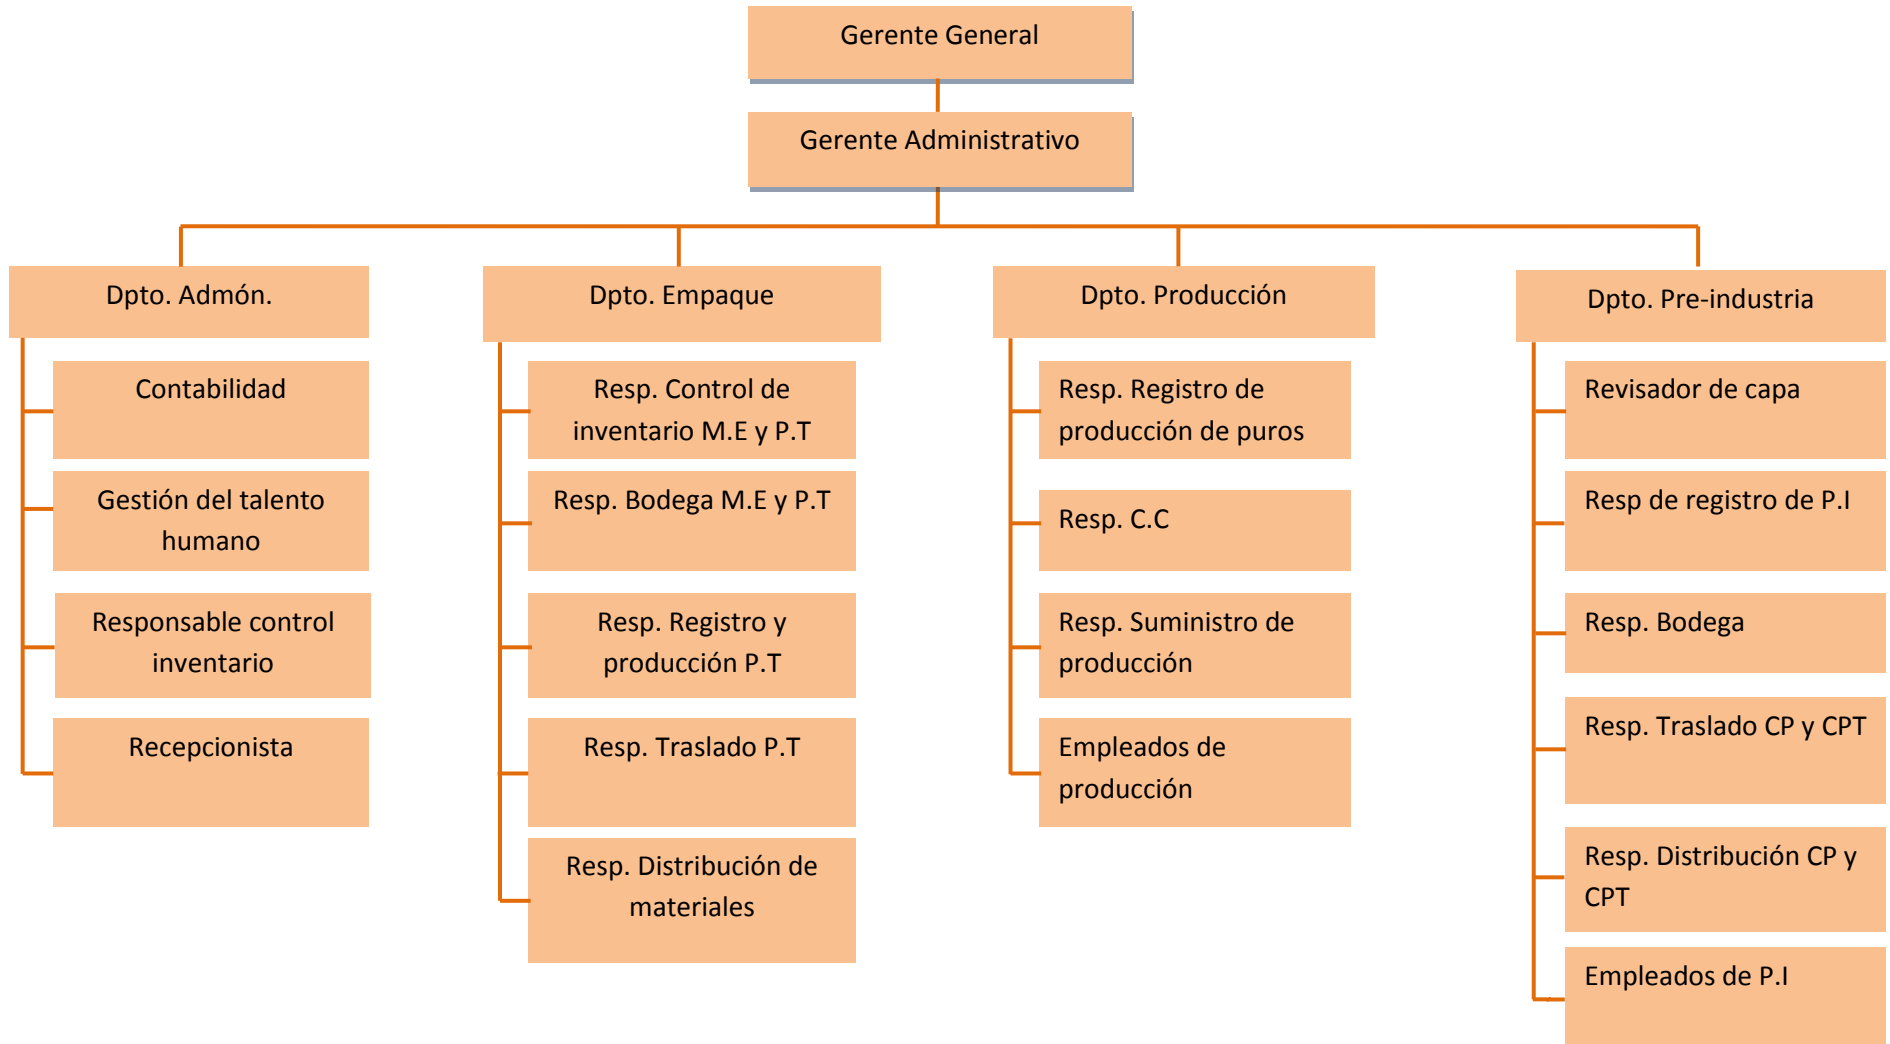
Gerente General

Gerente Administrativo

Dpto. Admón.

Contabilidad

Gestión del talento humano

Responsable control inventario

Recepcionista

Dpto. Empaque

Resp. Control de inventario M.E y P.T

Resp. Bodega M.E y P.T

Resp. Registro y producción P.T

Resp. Traslado P.T

Resp. Distribución de materiales

Dpto. Producción

Resp. Registro de producción de puros

Resp. C.C

Resp. Suministro de producción

Empleados de producción

Dpto. Pre-industria

Revisador de capa

Resp de registro de P.I

Resp. Bodega

Resp. Traslado CP y CPT

Resp. Distribución CP y CPT

Empleados de P.I